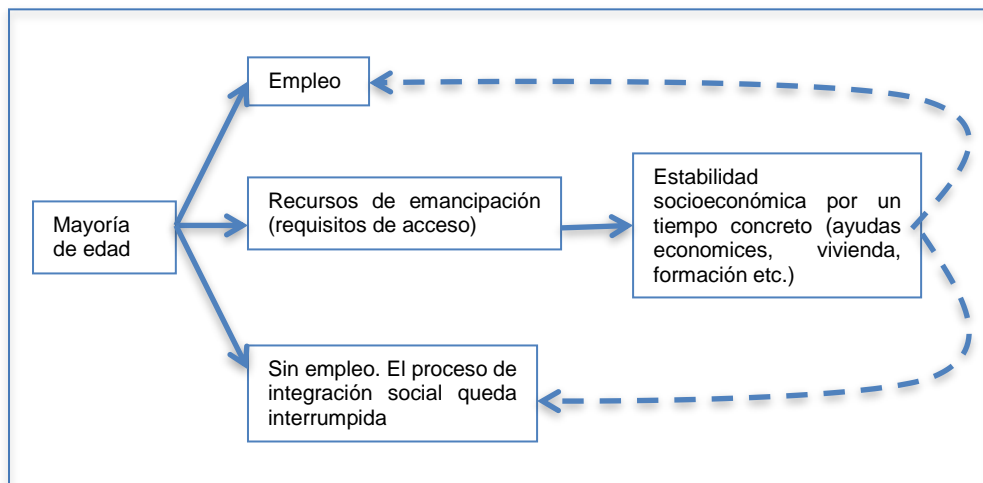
Empleo

Mayoría de edad

Recursos de emancipación (requisitos de acceso)

Estabilidad socioeconómica por un tiempo concreto (ayudas economices, vivienda, formación etc.)

Sin empleo. El proceso de integración social queda interrumpida